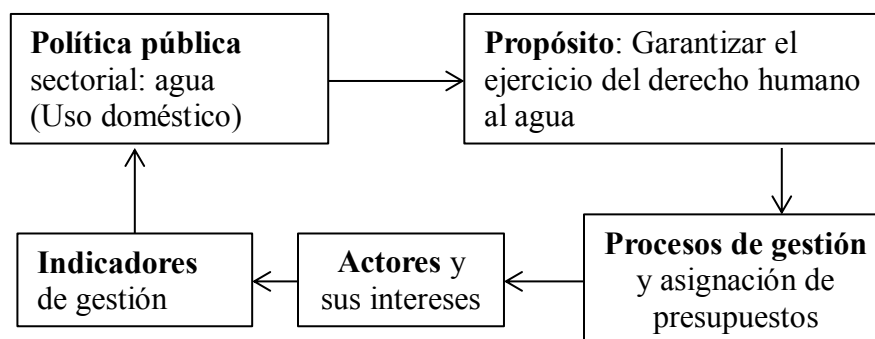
**Política pública** sectorial: agua (Uso doméstico)

**Propósito**: Garantizar el ejercicio del derecho humano al agua

**Procesos de gestión** y asignación de presupuestos

**Actores** y sus intereses

**Indicadores** de gestión